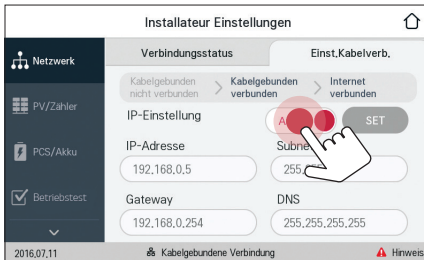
Installateur Einstellungen

Netzwerk

PV/Zähler

PCS/Akku

Betriebstest

Verbindungsstatus

Einst.Kabelverb.

Kabelgebunden nicht verbunden

Kabelgebunden verbunden

Internet verbunden

IP-Einstellung

A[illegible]

SET

IP-Adresse

192.168.0.5

Subne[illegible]

255.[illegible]

Gateway

192.168.0.254

DNS

255.255.255.255

2016.07.11

Kabelgebundene Verbindung

Hinweis